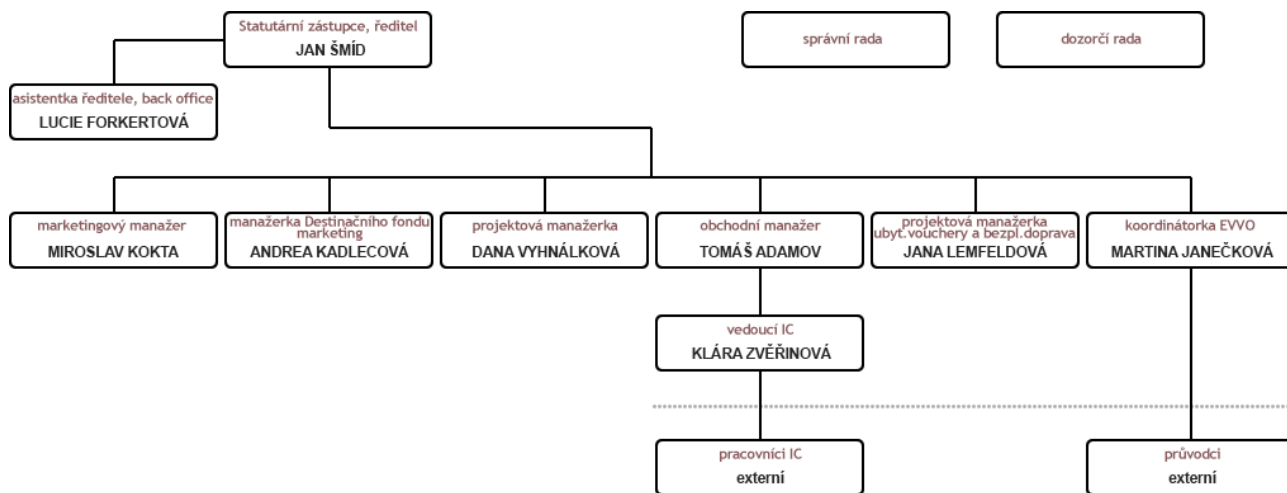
Statutární zástupce, ředitel
JAN ŠMÍD

správní rada

dozorčí rada

asistentka ředitele, back office
LUCIE FORKERTOVÁ

marketingový manažer
MIROSLAV KOKTA

manažerka Destinačního fondu marketing
ANDREA KADLECOVÁ

projektová manažerka
DANA VYHNÁLKOVÁ

obchodní manažer
TOMÁŠ ADAMOV

projektová manažerka ubyt.vouchery a bezpl.doprava
JANA LEMFELDOVÁ

koordinátorka EVVO
MARTINA JANEČKOVÁ

vedoucí IC
KLÁRA ZVĚŘINOVÁ

pracovníci IC
externí

průvodci
externí